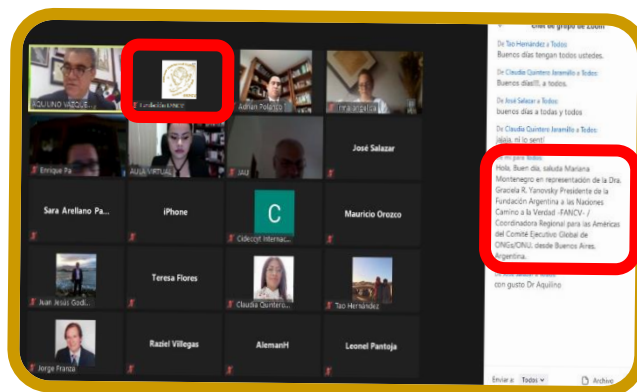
AQUILINO VAZQUE...
Fundación FANCV
Adrian Polanco
Ima angelica
Enrique Pa...
AULA VIRTUAL
JAU...
José Salazar
Sara Arellano Pa...
iPhone
C
Cidecyt Internac...
Mauricio Orozco
Juan Jesús Godi...
Teresa Flores
Claudia Quintero...
Tao Hernández
Jorge Franza
Raziel Villegas
AlemanH
Leonel Pantoja

Chat de grupo de Zoom

De Tao Hernández a Todos
Buenos días tengan todos ustedes.

De Claudia Quintero Jaramillo a Todos
Buenos dias!!!, a todos.

De José Salazar a Todos
buenos dias a todas y todos

De Claudia Quintero Jaramillo a Todos
jajaja, ni lo sentí!

De mí para Todos
Hola, Buen día, saluda Mariana Montenegro en representación de la Dra. Graciela R. Yanovsky Presidente de la Fundación Argentina a las Naciones Camino a la Verdad -FANCV- / Coordinadora Regional para las Américas del Comité Ejecutivo Global de ONGs/ONU, desde Buenos Aires, Argentina.

De José Salazar a Todos
con gusto Dr Aquilino

Enviar a: Todos
Archivo